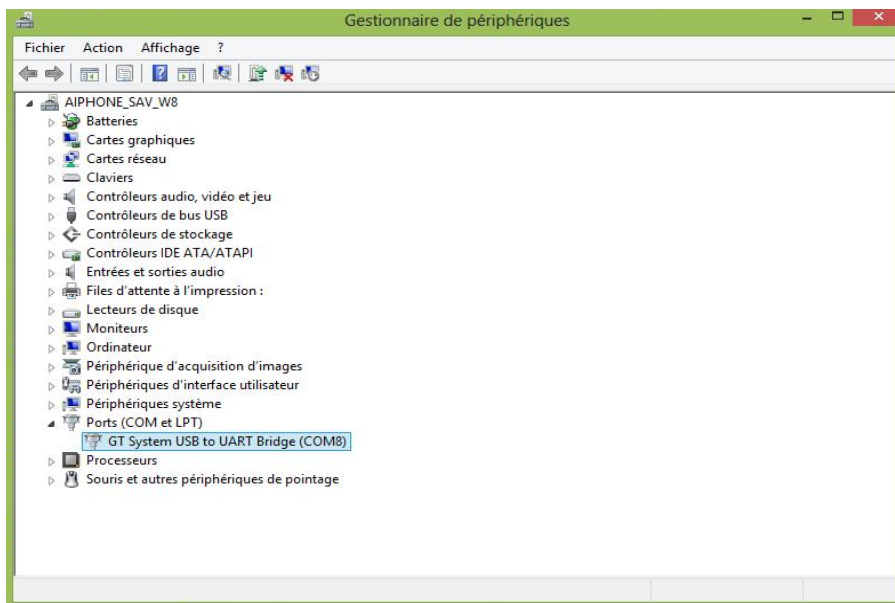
Gestionnaire de périphériques

Fichier Action Affichage ?

AIPHONE_SAV_W8
Batteries
Cartes graphiques
Cartes réseau
Claviers
Contrôleurs audio, vidéo et jeu
Contrôleurs de bus USB
Contrôleurs de stockage
Contrôleurs IDE ATA/ATAPI
Entrées et sorties audio
Files d'attente à l'impression :
Lecteurs de disque
Moniteurs
Ordinateur
Périphérique d'acquisition d'images
Périphériques d'interface utilisateur
Périphériques système
Ports (COM et LPT)
GT System USB to UART Bridge (COM8)
Processeurs
Souris et autres périphériques de pointage